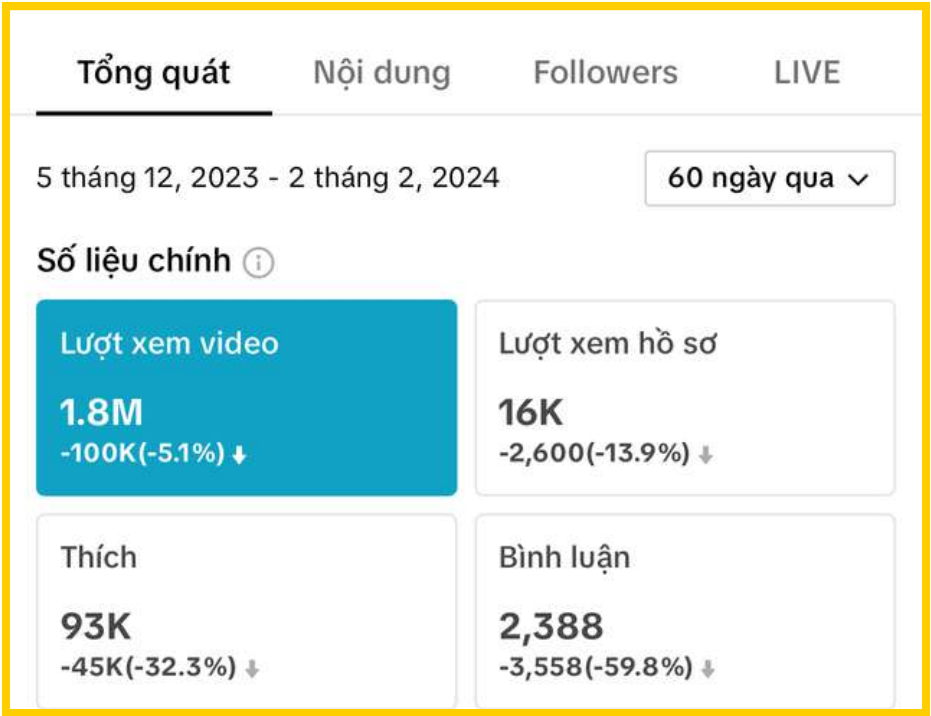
Tổng quát Nội dung Followers LIVE

5 tháng 12, 2023 - 2 tháng 2, 2024

60 ngày qua

Số liệu chính

Lượt xem video
1.8M
-100K(-5.1%)

Lượt xem hồ sơ
16K
-2,600(-13.9%)

Thích
93K
-45K(-32.3%)

Bình luận
2,388
-3,558(-59.8%)